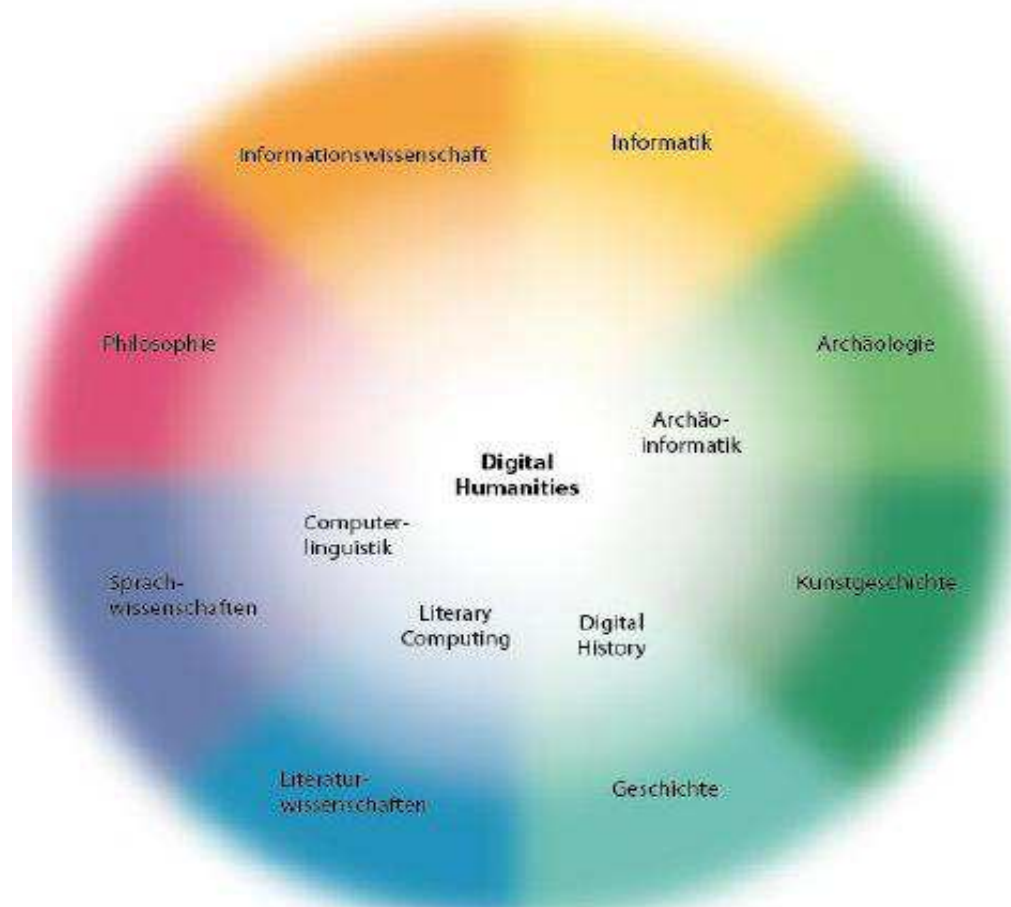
Informationswissenschaft

Informatik

Philosophie

Archäologie

Archäoinformatik

Digital Humanities

Computerlinguistik

Sprachwissenschaften

Kunstgeschichte

Literary Computing

Digital History

Literaturwissenschaften

Geschichte